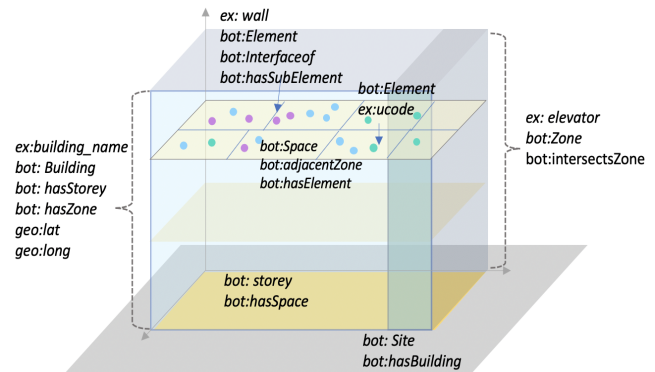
ex: wall
bot:Element
bot:Interfaceof
bot:hasSubElement

bot:Element
ex:ucode

ex: elevator
bot:Zone
bot:intersectsZone

ex:building_name
bot: Building
bot: hasStorey
bot: hasZone
geo:lat
geo:long

bot:Space
bot:adjacentZone
bot:hasElement

bot: storey
bot:hasSpace

bot: Site
bot:hasBuilding